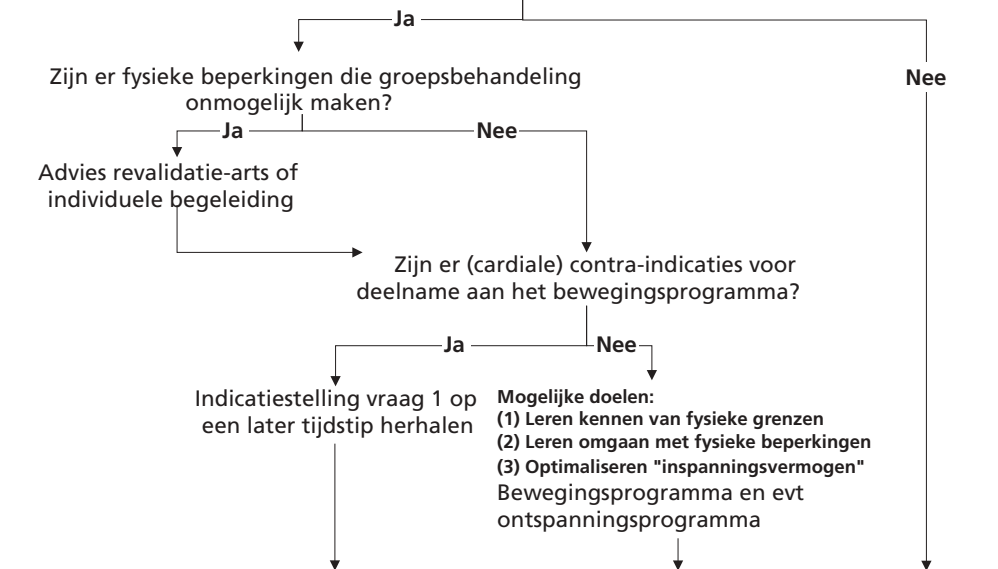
Ja

Nee

Zijn er fysieke beperkingen die groepsbehandeling onmogelijk maken?

Ja

Nee

Advies revalidatie-arts of individuele begeleiding

Zijn er (cardiale) contra-indicaties voor deelname aan het bewegingsprogramma?

Ja

Nee

Indicatiestelling vraag 1 op een later tijdstip herhalen

Mogelijke doelen:
(1) Leren kennen van fysieke grenzen
(2) Leren omgaan met fysieke beperkingen
(3) Optimaliseren "inspanningsvermogen"
Bewegingsprogramma en evt ontspanningsprogramma